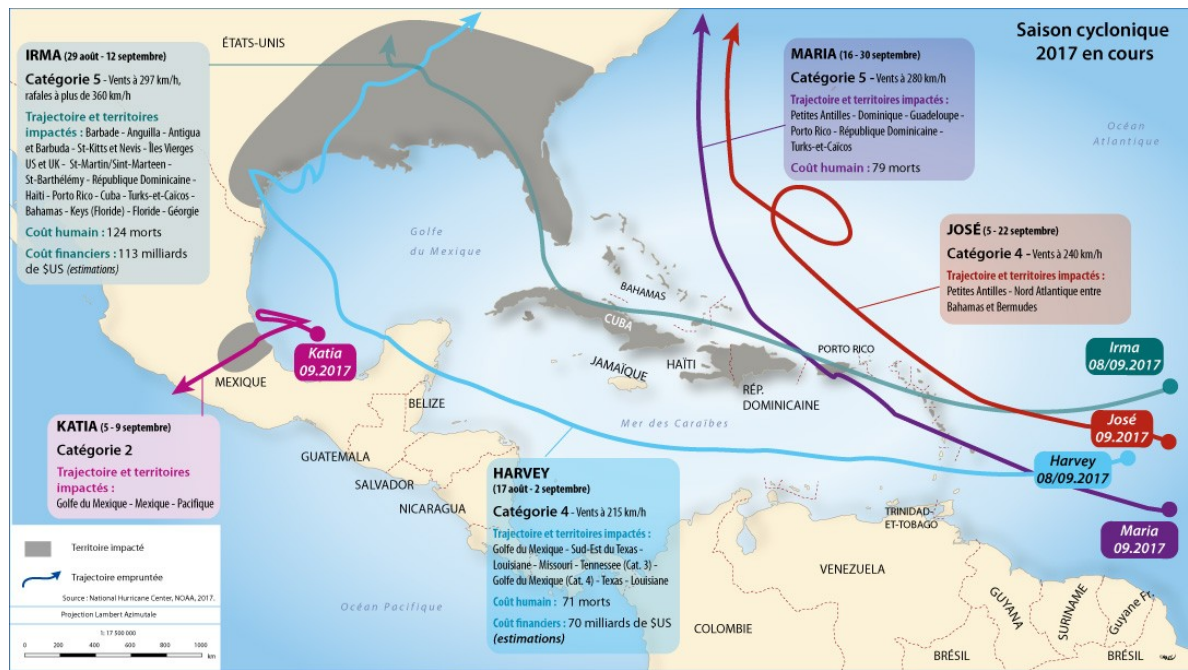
Saison cyclonique 2017 en cours

IRMA (29 août - 12 septembre)
Catégorie 5 - Vents à 297 km/h, rafales à plus de 360 km/h
Trajectoire et territoires impactés : Barbade - Anguilla - Antigua et Barbuda - St-Kitts et Nevis - Îles Vierges US et UK - St-Martin/Sint-Marteen - St-Barthélémy - République Dominicaine - Haïti - Porto Rico - Cuba - Turks-et-Caicos - Bahamas - Keys (Floride) - Floride - Géorgie
Coût humain : 124 morts
Coût financiers : 113 milliards de $US (estimations)

ÉTATS-UNIS

MARIA (16 - 30 septembre)
Catégorie 5 - Vents à 280 km/h
Trajectoire et territoires impactés : Petites Antilles - Dominique - Guadeloupe - Porto Rico - République Dominicaine - Turks-et-Caicos
Coût humain : 79 morts

Océan Atlantique

JOSÉ (5 - 22 septembre)
Catégorie 4 - Vents à 240 km/h
Trajectoire et territoires impactés : Petites Antilles - Nord Atlantique entre Bahamas et Bermudes

Golfe du Mexique

BAHAMAS
CUBA
JAMAÏQUE
HAÏTI
RÉP. DOMINICAINE
PORTO RICO

Irma 08/09.2017
José 09.2017
Harvey 08/09.2017
Maria 09.2017

Katia 09.2017
MEXIQUE
BELIZE
GUATEMALA
SALVADOR
NICARAGUA

KATIA (5 - 9 septembre)
Catégorie 2
Trajectoire et territoires impactés :
Golfe du Mexique - Mexique - Pacifique

Mer des Caraïbes

HARVEY (17 août - 2 septembre)
Catégorie 4 - Vents à 215 km/h
Trajectoire et territoires impactés : Golfe du Mexique - Sud-Est du Texas - Louisiane - Missouri - Tennessee (Cat. 3) - Golfe du Mexique (Cat. 4) - Texas - Louisiane
Coût humain : 71 morts
Coût financiers : 70 milliards de $US (estimations)

TRINIDAD-ET-TOBAGO
VENEZUELA
COLOMBIE
GUYANA
SURINAME
Guyane Fr.
BRÉSIL
BRÉSIL

Territoire impacté
Trajectoire empruntée
Source : National Hurricane Center, NOAA, 2017.
Projection Lambert Azimutale
1: 17 500 000
0 200 400 600 800 1000 km

Océan Pacifique